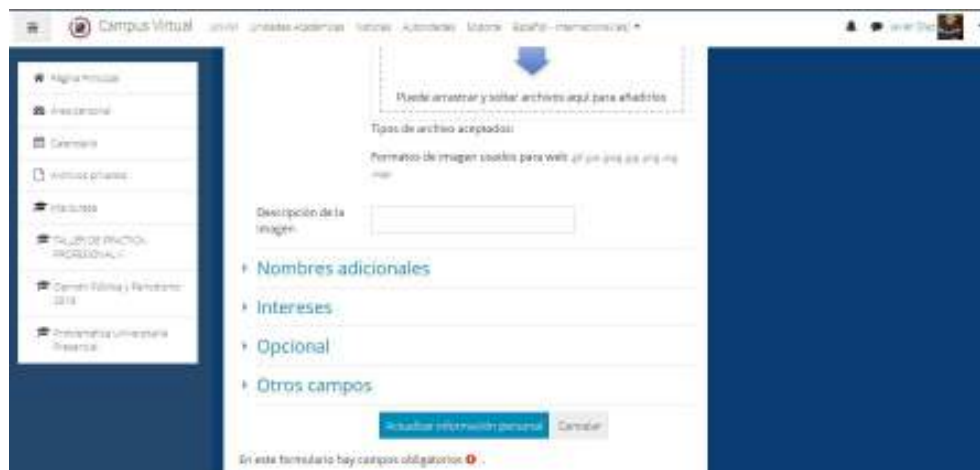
Campus Virtual UNAM Unidades Académicas Noticias Autoridades Historia Español - Internacional (es)

Javier Díaz

Página Principal

Área personal

Calendario

Archivos privados

Mis cursos

TALLER DE PRÁCTICA PROFESIONAL I

Opinión Pública y Periodismo 2019

Propedéutica Universitaria Presencial

Puede arrastrar y soltar archivos aquí para añadirlos

Tipos de archivo aceptados:

Formatos de imagen usados para web .gif .jpe .jpeg .jpg .png .svg .svgz

Descripción de la imagen

Nombres adicionales

Intereses

Opcional

Otros campos

Actualizar información personal Cancelar

En este formulario hay campos obligatorios